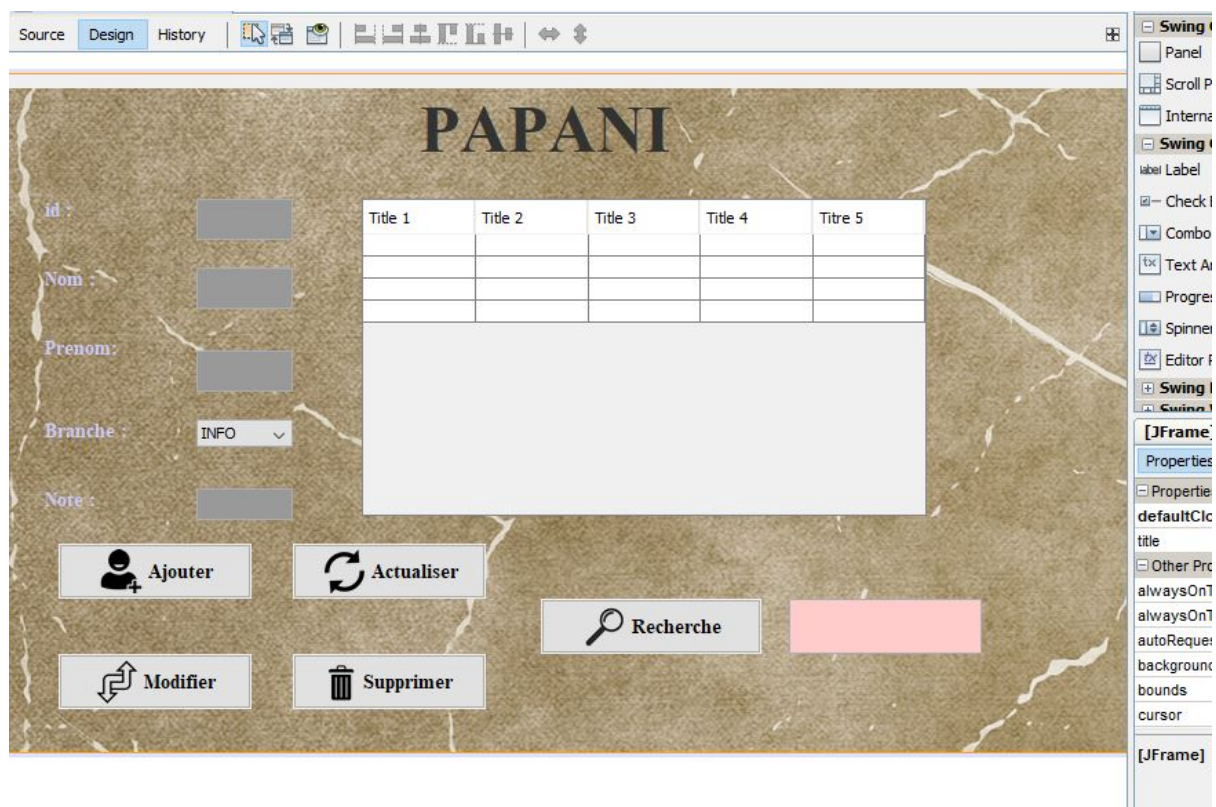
Source Design History

PAPANI

id :

Nom :

Prenom:

Branche :

INFO

Note :

| Title 1 | Title 2 | Title 3 | Title 4 | Titre 5 |
|---|---|---|---|---|
| | | | | |
| | | | | |
| | | | | |
| | | | | |

Ajouter

Actualiser

Recherche

Modifier

Supprimer

Swing C
Panel
Scroll P
Interna
Swing C
Label
Check I
Combo
Text Ar
Progres
Spinner
Editor P
Swing I
Swing I

[JFrame]
Properties
Propertie
defaultClo
title
Other Pro
alwaysOnT
alwaysOnT
autoReques
background
bounds
cursor

[JFrame]